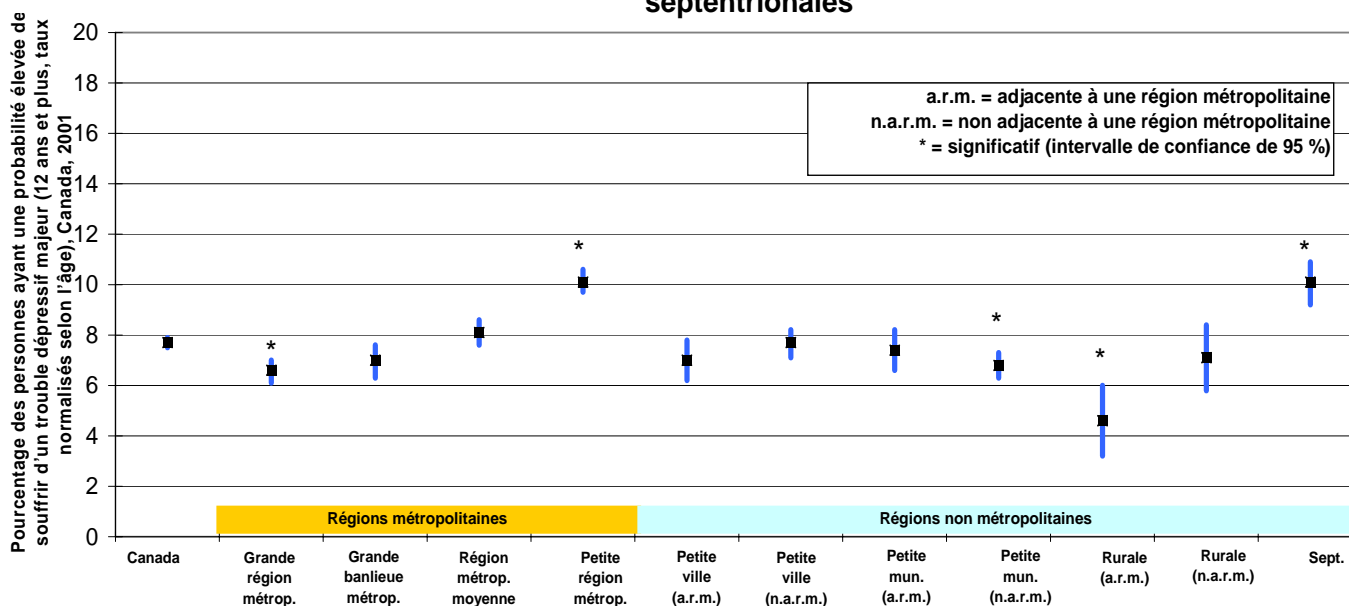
septentrionales

Pourcentage des personnes ayant une probabilité élevée de souffrir d'un trouble dépressif majeur (12 ans et plus, taux normalisés selon l'âge), Canada, 2001

20
18
16
14
12
10
8
6
4
2
0

a.r.m. = adjacente à une région métropolitaine
n.a.r.m. = non adjacente à une région métropolitaine
* = significatif (intervalle de confiance de 95 %)

*
*
*
*
*

Régions métropolitaines
Régions non métropolitaines

Canada
Grande région métrop.
Grande banlieue métrop.
Région métrop. moyenne
Petite région métrop.
Petite ville (a.r.m.)
Petite ville (n.a.r.m.)
Petite mun. (a.r.m.)
Petite mun. (n.a.r.m.)
Rurale (a.r.m.)
Rurale (n.a.r.m.)
Sept.